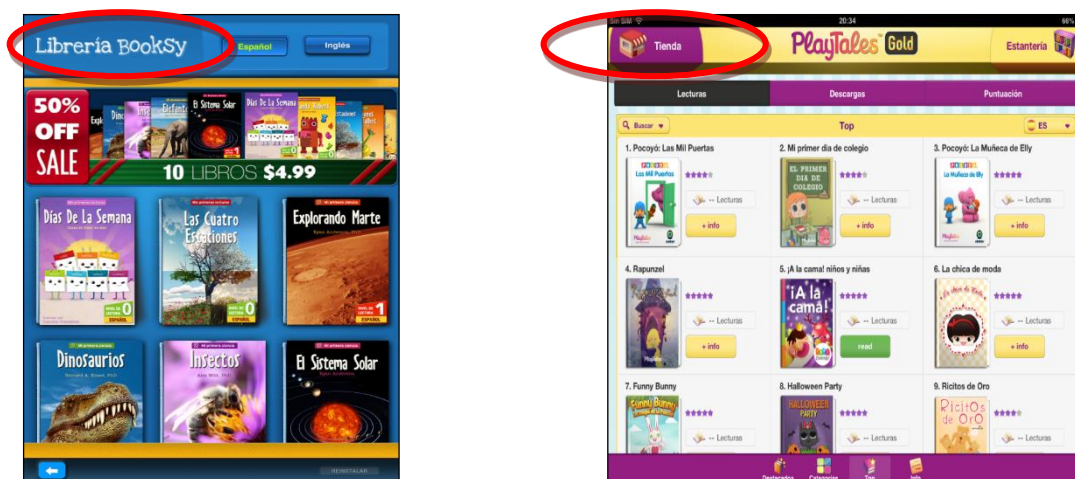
Librería BookSy

Español

Inglés

50% OFF SALE

El Sistema Solar

Días De La Semana

10 LIBROS $4.99

Días De La Semana

Las Cuatro Estaciones

Explorando Marte

Dinosaurios

Insectos

El Sistema Solar

REINSTALAR

Sin SIM

20:34

66%

Tienda

PlayTales Gold

Estantería

Lecturas

Descargas

Puntuación

Buscar

Top

ES

1. Pocoyó: Las Mil Puertas

Las Mil Puertas

-- Lecturas

+ info

2. Mi primer día de colegio

EL PRIMER DÍA DE COLEGIO

-- Lecturas

+ info

3. Pocoyó: La Muñeca de Elly

La Muñeca de Elly

-- Lecturas

+ info

4. Rapunzel

-- Lecturas

+ info

5. ¡A la cama! niños y niñas

¡A la cama!

-- Lecturas

read

6. La chica de moda

-- Lecturas

+ info

7. Funny Bunny

Funny Bunny

-- Lecturas

8. Halloween Party

HALLOWEEN PARTY

-- Lecturas

9. Ricitos de Oro

Ricitos de Oro

-- Lecturas

Destacados

Categorías

Top

Info